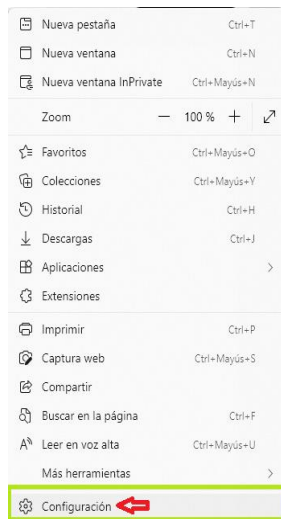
Nueva pestaña Ctrl+T
Nueva ventana Ctrl+N
Nueva ventana InPrivate Ctrl+Mayús+N
Zoom — 100 % +
Favoritos Ctrl+Mayús+O
Colecciones Ctrl+Mayús+Y
Historial Ctrl+H
Descargas Ctrl+J
Aplicaciones
Extensiones
Imprimir Ctrl+P
Captura web Ctrl+Mayús+S
Compartir
Buscar en la página Ctrl+F
Leer en voz alta Ctrl+Mayús+U
Más herramientas
Configuración